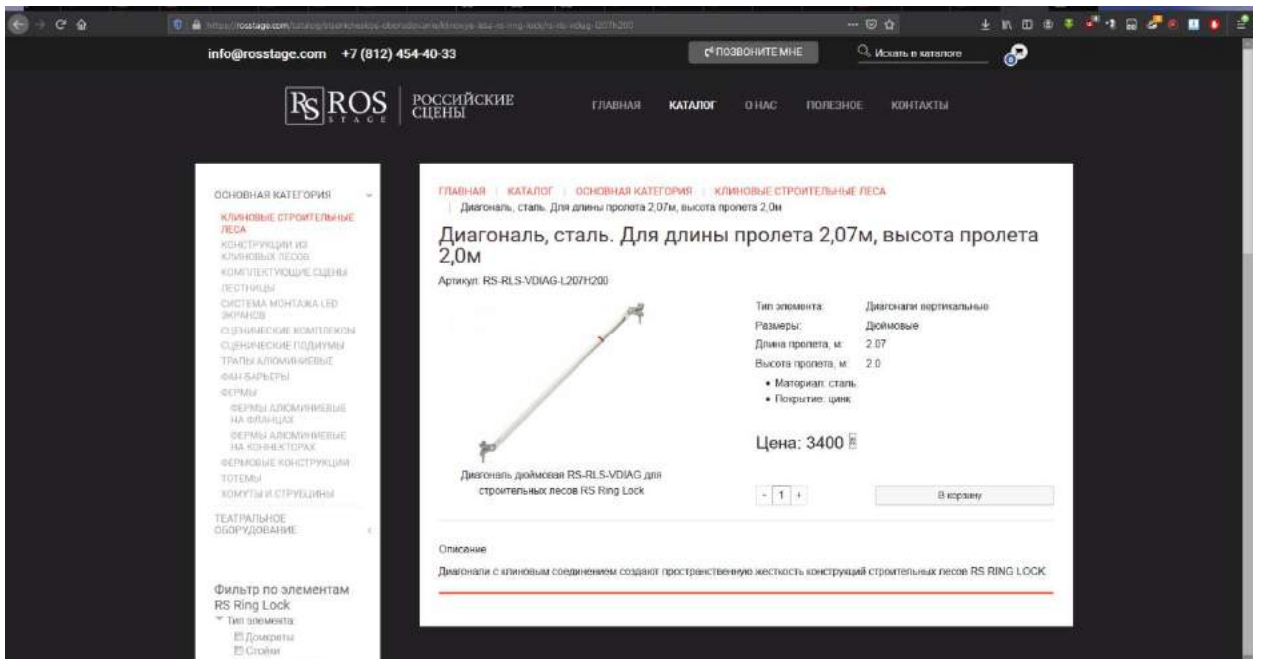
https://rosstage.com/catalog/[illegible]

info@rosstage.com +7 (812) 454-40-33

ПОЗВОНИТЕ МНЕ

Искать в каталоге

RS ROS STAGE | РОССИЙСКИЕ СЦЕНЫ

ГЛАВНАЯ КАТАЛОГ О НАС ПОЛЕЗНОЕ КОНТАКТЫ

ОСНОВНАЯ КАТЕГОРИЯ
КЛИНОВЫЕ СТРОИТЕЛЬНЫЕ ЛЕСА
КОНСТРУКЦИИ ИЗ КЛИНОВЫХ ЛЕСОВ
КОМПЛЕКТУЮЩИЕ СЦЕНЫ
ЛЕСТНИЦЫ
СИСТЕМА МОНТАЖА LED ЭКРАНОВ
СЦЕНИЧЕСКИЕ КОМПЛЕКСЫ
СЦЕНИЧЕСКИЕ ПОДИУМЫ
ТРАПЫ АЛЮМИНИЕВЫЕ
ФАН-БАРЬЕРЫ
ФЕРМЫ
ФЕРМЫ АЛЮМИНИЕВЫЕ НА ФЛАНЦАХ
ФЕРМЫ АЛЮМИНИЕВЫЕ НА КОННЕКТОРАХ
ФЕРМОВЫЕ КОНСТРУКЦИИ
ТОТЕМЫ
ХОМУТЫ И СТРУБЦИНЫ
ТЕАТРАЛЬНОЕ ОБОРУДОВАНИЕ

Фильтр по элементам RS Ring Lock
Тип элемента:
Домкраты
Стойки

ГЛАВНАЯ | КАТАЛОГ | ОСНОВНАЯ КАТЕГОРИЯ | КЛИНОВЫЕ СТРОИТЕЛЬНЫЕ ЛЕСА | Диагональ, сталь. Для длины пролета 2,07м, высота пролета 2,0м

Диагональ, сталь. Для длины пролета 2,07м, высота пролета 2,0м

Артикул: RS-RLS-VDIAG-L207H200

Диагональ дюймовая RS-RLS-VDIAG для строительных лесов RS Ring Lock

| Тип элемента: | Диагонали вертикальные |
|---|---|
| Размеры: | Дюймовые |
| Длина пролета, м: | 2.07 |
| Высота пролета, м: | 2.0 |

• Материал: сталь
• Покрытие: цинк

Цена: 3400 ₽

- 1 +

В корзину

Описание

Диагонали с клиновым соединением создают пространственную жесткость конструкций строительных лесов RS RING LOCK.